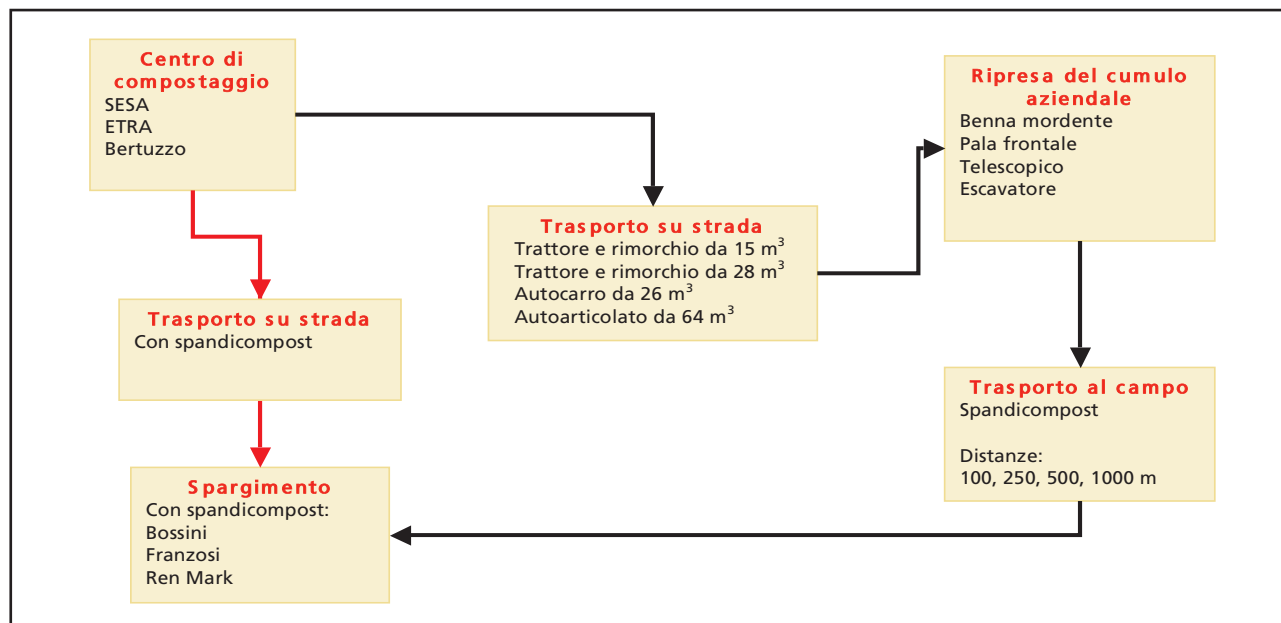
Centro di compostaggio
SESA
ETRA
Bertuzzo

Trasporto su strada
Trattore e rimorchio da 15 m$^3$
Trattore e rimorchio da 28 m$^3$
Autocarro da 26 m$^3$
Autoarticolato da 64 m$^3$

Ripresa del cumulo aziendale
Benna mordente
Pala frontale
Telescopico
Escavatore

Trasporto su strada
Con spandicompost

Trasporto al campo
Spandicompost

Distanze:
100, 250, 500, 1000 m

Spargimento
Con spandicompost:
Bossini
Franzosi
Ren Mark